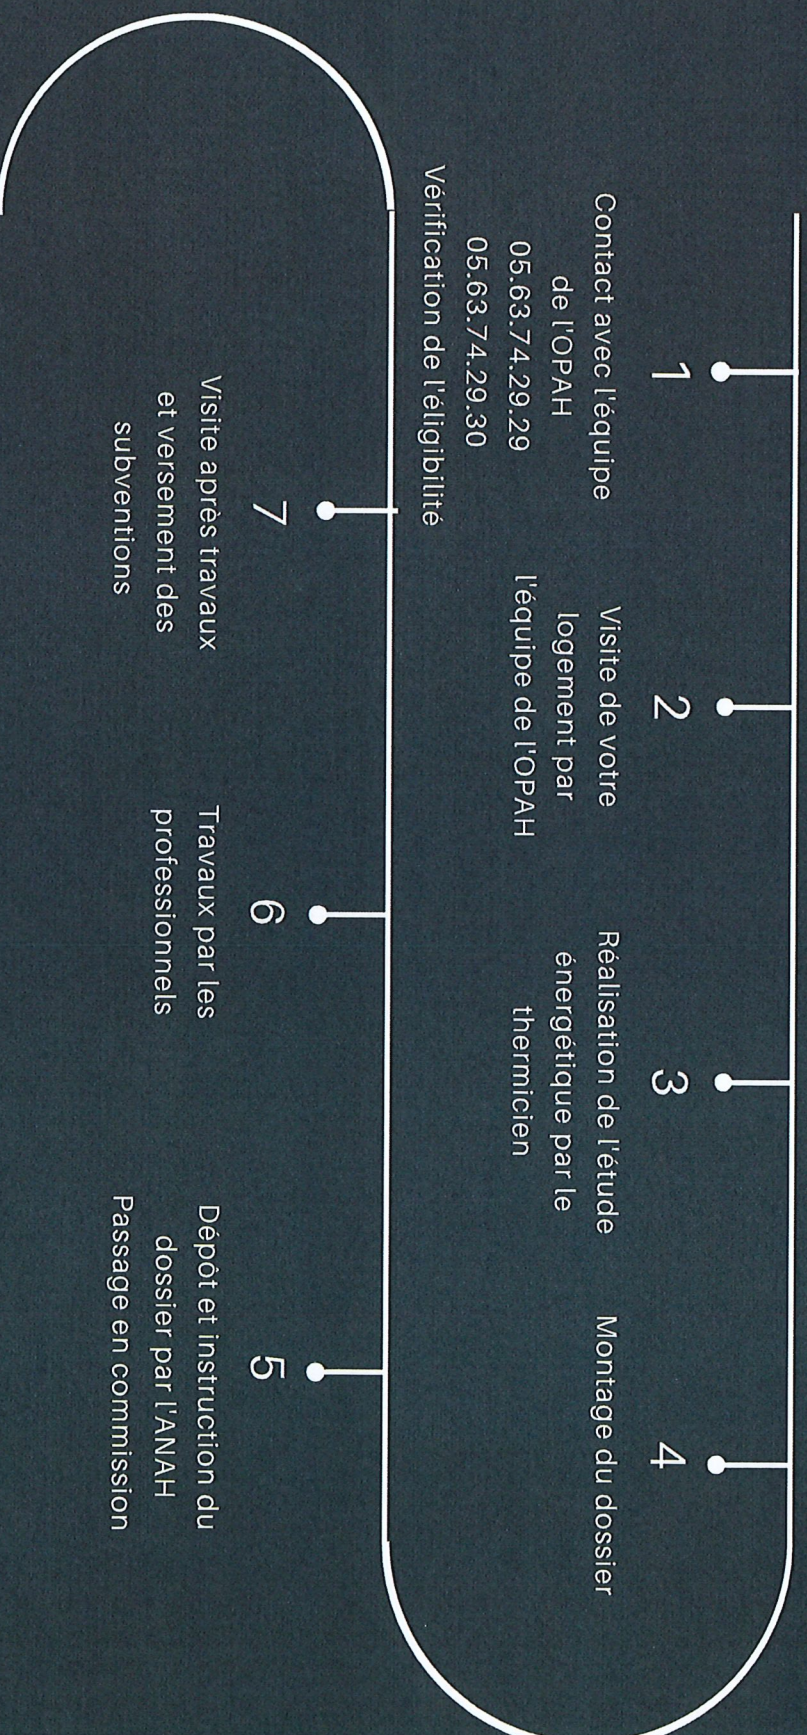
1
Contact avec l'équipe de l'OPAH
05.63.74.29.29
05.63.74.29.30
Vérification de l'éligibilité

2
Visite de votre logement par l'équipe de l'OPAH

3
Réalisation de l'étude énergétique par le thermicien

4
Montage du dossier

5
Dépôt et instruction du dossier par l'ANAH
Passage en commission

6
Travaux par les professionnels

7
Visite après travaux et versement des subventions